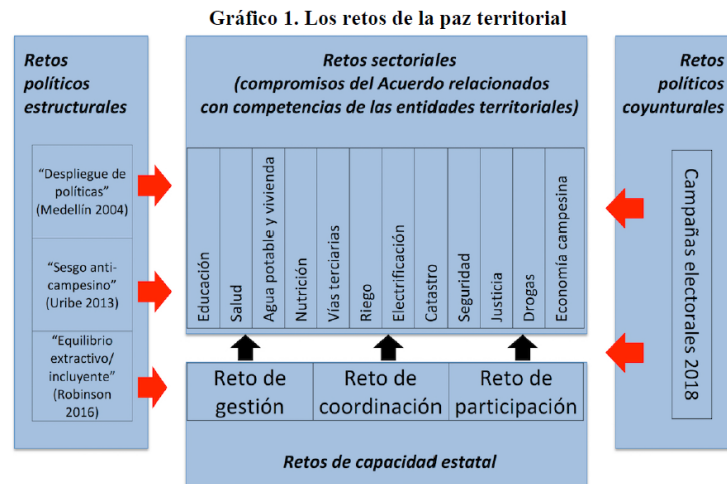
Gráfico 1. Los retos de la paz territorial

Retos políticos estructurales

"Despliegue de políticas" (Medellín 2004)

"Sesgo anti-campesino" (Uribe 2013)

"Equilibrio extractivo/ incluyente" (Robinson 2016)

Retos sectoriales (compromisos del Acuerdo relacionados con competencias de las entidades territoriales)

| Educación | Salud | Agua potable y vivienda | Nutrición | Vías terciarias | Riego | Electrificación | Catastro | Seguridad | Justicia | Drogas | Economía campesina |
|---|---|---|---|---|---|---|---|---|---|---|---|

| Reto de gestión | Reto de coordinación | Reto de participación |
|---|---|---|

Retos de capacidad estatal

Retos políticos coyunturales

Campañas electorales 2018